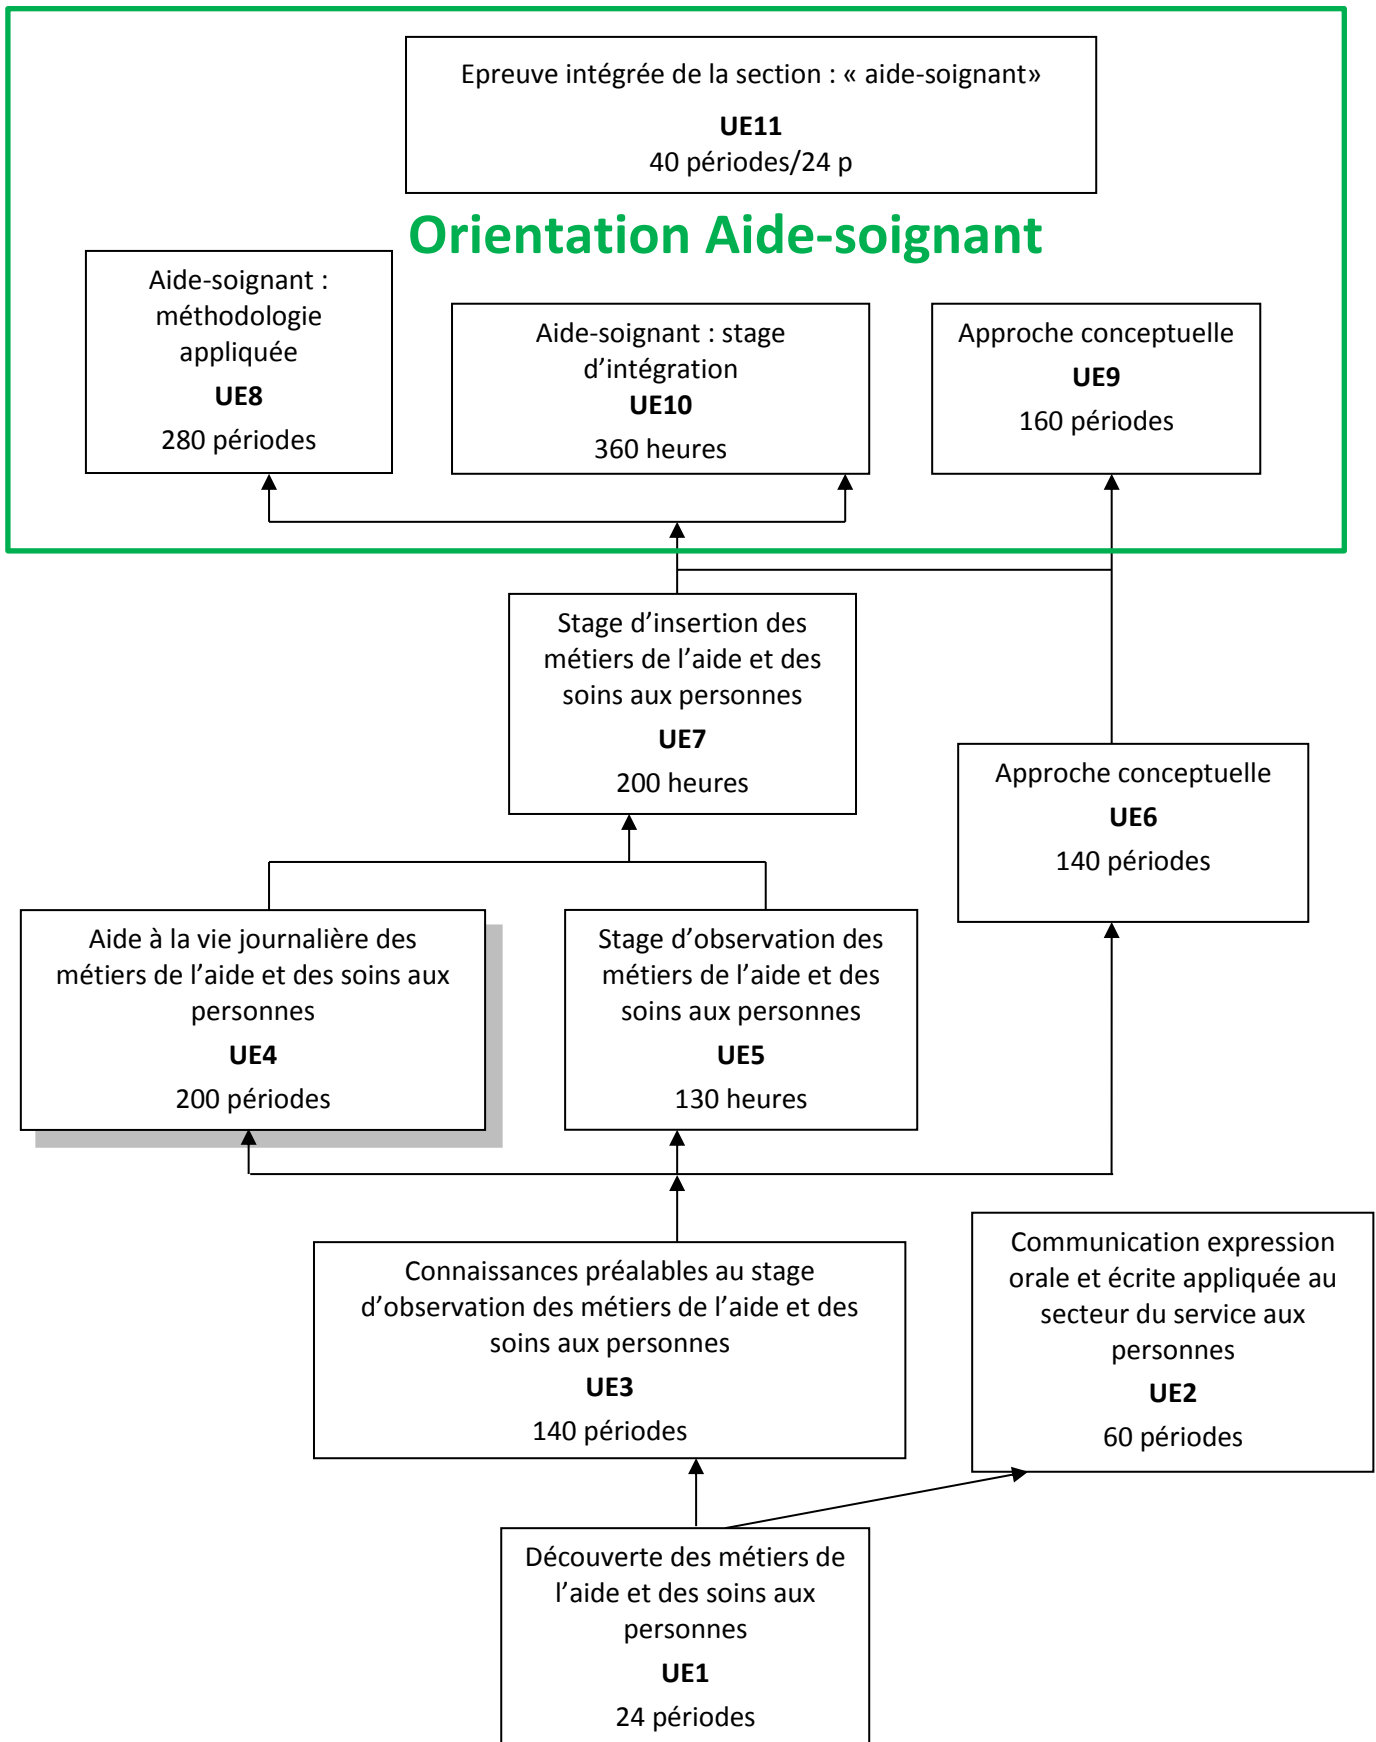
Epreuve intégrée de la section : « aide-soignant»
UE11
40 périodes/24 p

Orientation Aide-soignant

Aide-soignant : méthodologie appliquée
UE8
280 périodes

Aide-soignant : stage d'intégration
UE10
360 heures

Approche conceptuelle
UE9
160 périodes

Stage d'insertion des métiers de l'aide et des soins aux personnes
UE7
200 heures

Approche conceptuelle
UE6
140 périodes

Aide à la vie journalière des métiers de l'aide et des soins aux personnes
UE4
200 périodes

Stage d'observation des métiers de l'aide et des soins aux personnes
UE5
130 heures

Connaissances préalables au stage d'observation des métiers de l'aide et des soins aux personnes
UE3
140 périodes

Communication expression orale et écrite appliquée au secteur du service aux personnes
UE2
60 périodes

Découverte des métiers de l'aide et des soins aux personnes
UE1
24 périodes